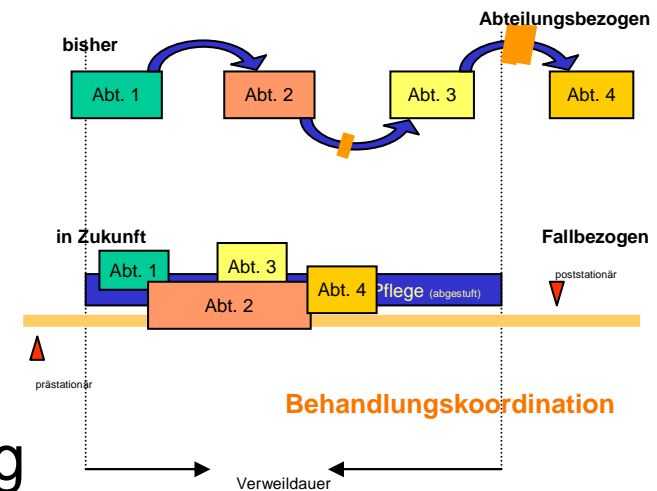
bisher

Abteilungsbezogen

Abt. 1

Abt. 2

Abt. 3

Abt. 4

in Zukunft

Fallbezogen

Abt. 1

Abt. 3

Abt. 2

Abt. 4

Pflege (abgestuft)

poststationär

prästationär

Behandlungskoordination

g

Verweildauer